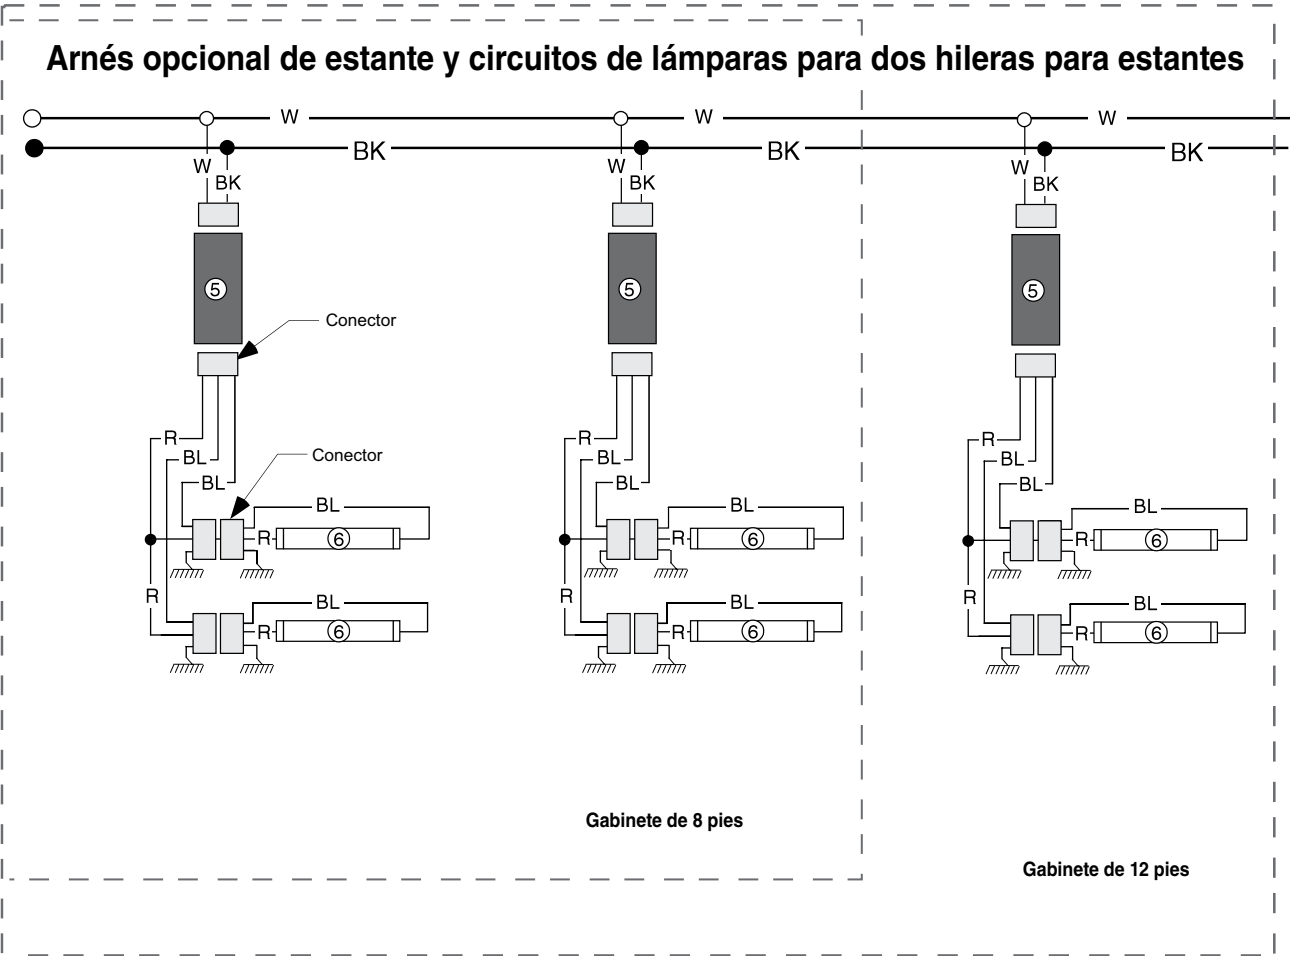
Arnés opcional de estante y circuitos de lámparas para dos hileras para estantes

W
BK
W
BK
5
Conector
R
BL
BL
Conector
BL
R
6
R
BL
R
6

W
BK
W
BK
5
R
BL
BL
BL
R
6
R
BL
R
6

W
BK
W
BK
5
R
BL
BL
BL
R
6
R
BL
R
6

Gabinete de 8 pies

Gabinete de 12 pies